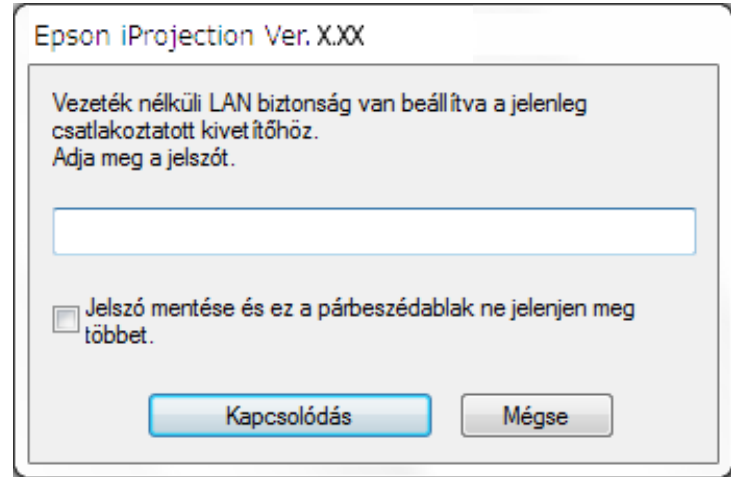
Epson iProjection Ver. X.XX

Vezeték nélküli LAN biztonság van beállítva a jelenleg csatlakoztatott kivetítőhöz.
Adja meg a jelszót.

Jelszó mentése és ez a párbeszédablak ne jelenjen meg többet.

Kapcsolódás

Mégse